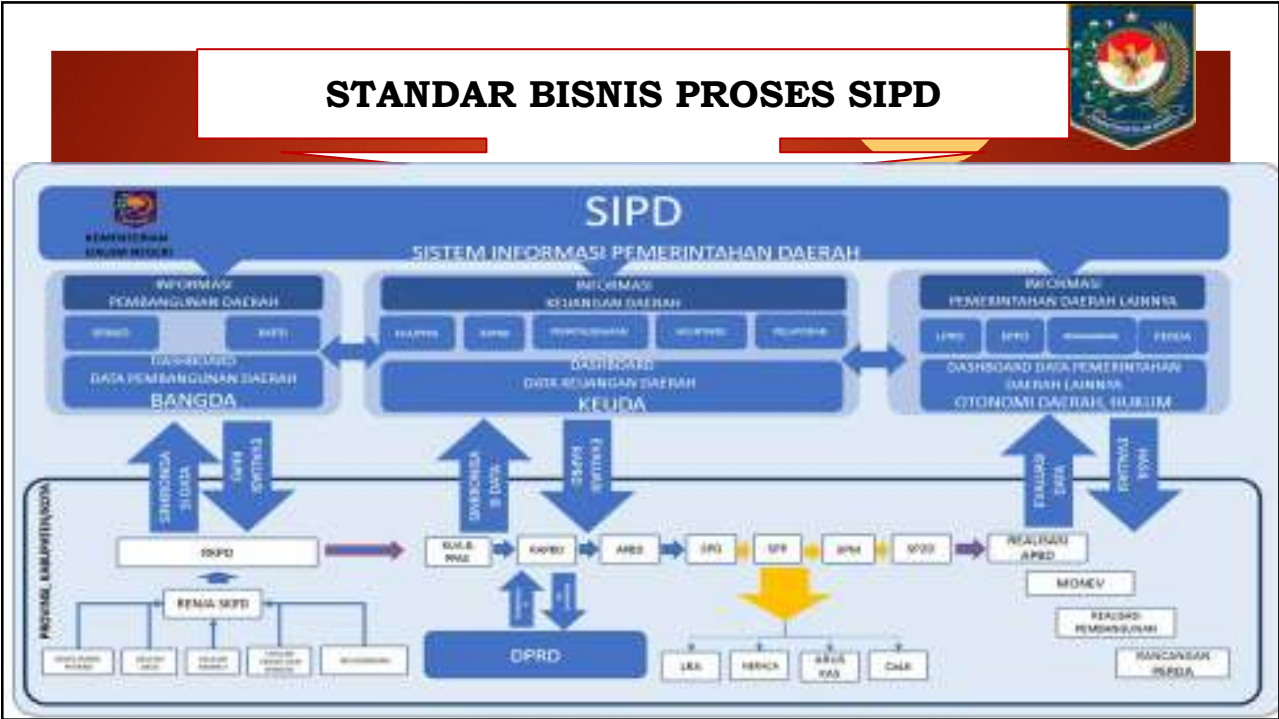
STANDAR BISNIS PROSES SIPD

KEMENTERIAN DALAM NEGERI

SIPD

SISTEM INFORMASI PEMERINTAHAN DAERAH

INFORMASI PEMBANGUNAN DAERAH

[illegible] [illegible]

DASHBOARD DATA PEMBANGUNAN DAERAH

BANGDA

INFORMASI KEUANGAN DAERAH

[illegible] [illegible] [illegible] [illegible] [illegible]

DASHBOARD DATA KEUANGAN DAERAH

KEUDA

INFORMASI PEMERINTAHAN DAERAH LAINNYA

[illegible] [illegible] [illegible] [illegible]

DASHBOARD DATA PEMERINTAHAN DAERAH LAINNYA

OTONOMI DAERAH, HUKUM

SINKRONISASI DATA

EVALUASI RAPD

SINKRONISASI DATA

EVALUASI RAPBD

EVALUASI DATA

HASIL EVALUASI

PROVINSI, KABUPATEN/KOTA

RKPD

KUA & PPAS

RAPBD

APBD

DPA

SPP

SPM

SP2D

REALISASI APBD

MONEV

REALISASI PEMBANGUNAN

RANCANGAN PERDA

RENJA SKPD

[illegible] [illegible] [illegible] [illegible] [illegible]

DPRD

LRA

NERACA

ARUS KAS

CaLK